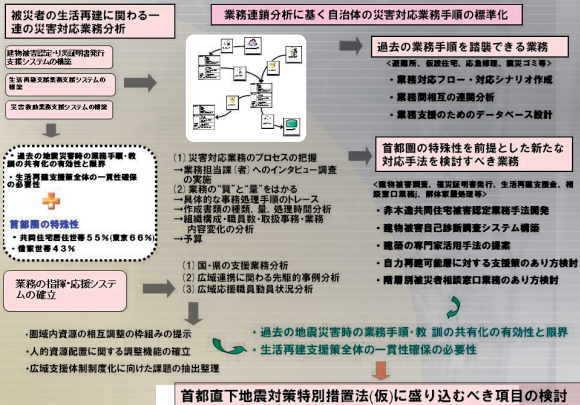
被災者の生活再建に関わる一連の災害対応業務分析

業務連鎖分析に基く自治体の災害対応業務手順の標準化

建物被害認定・り災証明書発行支援システムの構築

生活再建支援業務支援システムの構築

災害救助業務支援システムの構築

過去の業務手順を踏襲できる業務

（避難所、仮設住宅、応急修理、瓦礫ゴミ等）

・業務対応フロー・対応シナリオ作成

・業務間相互の連関分析

・業務支援のためのデータベース設計

・過去の地震災害時の業務手順・教訓の共有化の有効性と限界

・生活再建支援業務全体の一貫性確保の必要性

首都圏の特殊性

・共同住宅居住世帯５５％(東京６６％)

・借家世帯４３％

首都圏の特殊性を前提とした新たな対応手法を検討すべき業務

（建物被害調査、罹災証明書発行、生活再建支援金、相談窓口業務、　解体業務等）

・非木造共同住宅被害認定業務手法開発

・建物被害自己診断調査システム構築

・建築の専門家活用手法の提案

・自力再建可能層に対する支援策のあり方検討

・階層別被災者相談窓口業務のあり方検討

（1）災害対応業務のプロセスの把握
→業務担当課（者）へのインタビュー調査の実施

（2）業務の“質”と“量”をはかる
→具体的な事務処理手順のトレース
→作成書類の種類，量，処理時間分析
→組織構成・職員数・取扱事務・業務内容変化の分析
→予算

（1）国・県の支援業務分析
（2）広域連携に関わる先駆的事例分析
（3）広域応援職員動員状況分析

業務の指揮・応援システムの確立

・圏域内資源の相互調整の枠組みの提示

・人的資源配置に関する調整機能の確立

・広域支援体制制度化に向けた課題の抽出整理

・過去の地震災害時の業務手順・教訓の共有化の有効性と限界

・生活再建支援業務全体の一貫性確保の必要性

首都直下地震対策特別措置法(仮)に盛り込むべき項目の検討